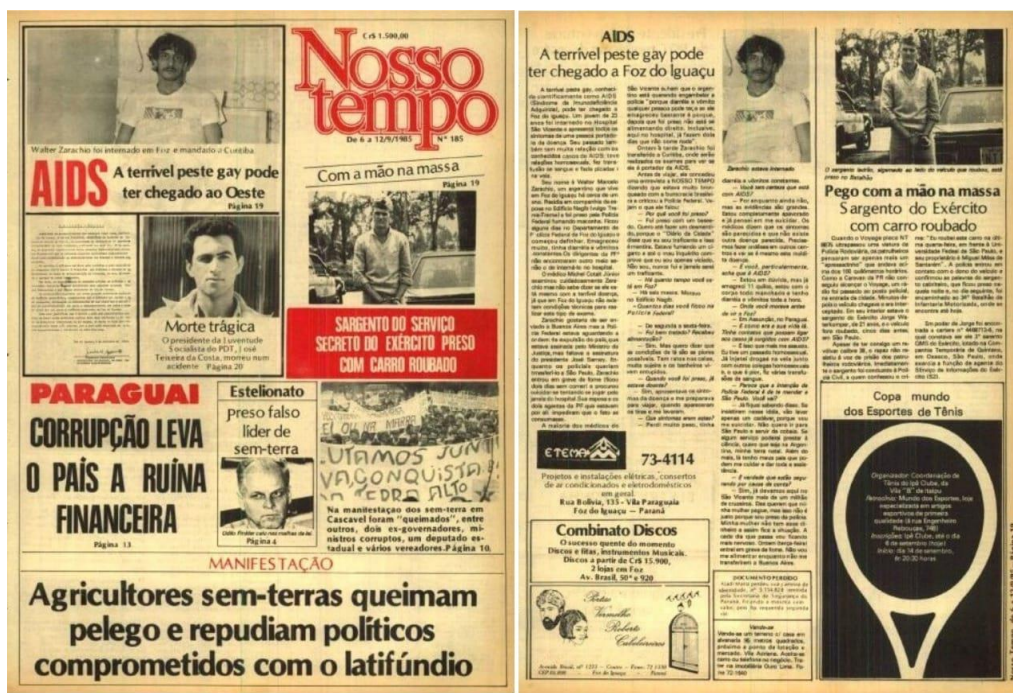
Cr$ 1.500,00

Nosso tempo

De 6 a 12/9/1985 Nº 185

Walter Zaracho foi internado em Foz e mandado a Curitiba

AIDS A terrível peste gay pode ter chegado ao Oeste Página 19

Com a mão na massa Página 19

Morte trágica
O presidente da Juventude Socialista do PDT, José Teixeira da Costa, morreu num acidente Página 20

SARGENTO DO SERVIÇO SECRETO DO EXÉRCITO PRESO COM CARRO ROUBADO

PARAGUAI
CORRUPÇÃO LEVA O PAÍS A RUÍNA FINANCEIRA
Página 13

Estelionato
preso falso líder de sem-terra
Página 4

LUTAMOS JUN... VA CONQUISTA... PEDRA ALTO

Na manifestação dos sem-terra em Cascavel foram "queimados", entre outros, dois ex-governadores, ministros corruptos, um deputado estadual e vários vereadores. Página 10.

MANIFESTAÇÃO
Agricultores sem-terras queimam pelego e repudiam políticos comprometidos com o latifúndio

AIDS
A terrível peste gay pode ter chegado a Foz do Iguaçu

Zaracho esteve internado

O sargento Jardim, algemado ao lado do veículo que roubou, está preso no Batalhão

Pego com a mão na massa
Sargento do Exército com carro roubado

ETEMA 73-4114
Projetos e instalações elétricas, consertos de ar condicionados e eletrodomésticos em geral
Rua Bolívia, 135 - Vila Paraguaia
Foz do Iguaçu — Paraná

Combinato Discos
O sucesso quente do momento
Discos e fitas, instrumentos Musicais.
Discos a partir de Cr$ 15.900,
2 lojas em Foz
Av. Brasil, 50 e 920

DOCUMENTO PERDIDO

Vende-se

Copa mundo dos Esportes de Tênis

Organizador: Coordenação de Tênis do Iate Clube, da Vila "B" de Itaipu
Patrocínio: Mundo dos Esportes, loja especializada em artigos esportivos de primeira qualidade (Rua Engenheiro Rebouças, 746)
Inscrições: Iate Clube, até o dia 8 de setembro (hoje)
Início: dia 14 de setembro, às 20:30 horas

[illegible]